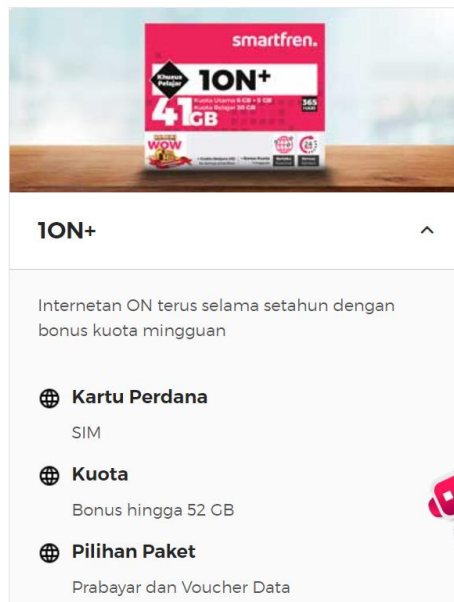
smartfren.

Khusus Pelajar 1ON+

41GB

Kuota Utama 6 GB + 5 GB
Kuota Belajar 30 GB

365 Hari

WOW

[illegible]

1ON+

^

Internetan ON terus selama setahun dengan bonus kuota mingguan

Kartu Perdana

SIM

Kuota

Bonus hingga 52 GB

Pilihan Paket

Prabayar dan Voucher Data